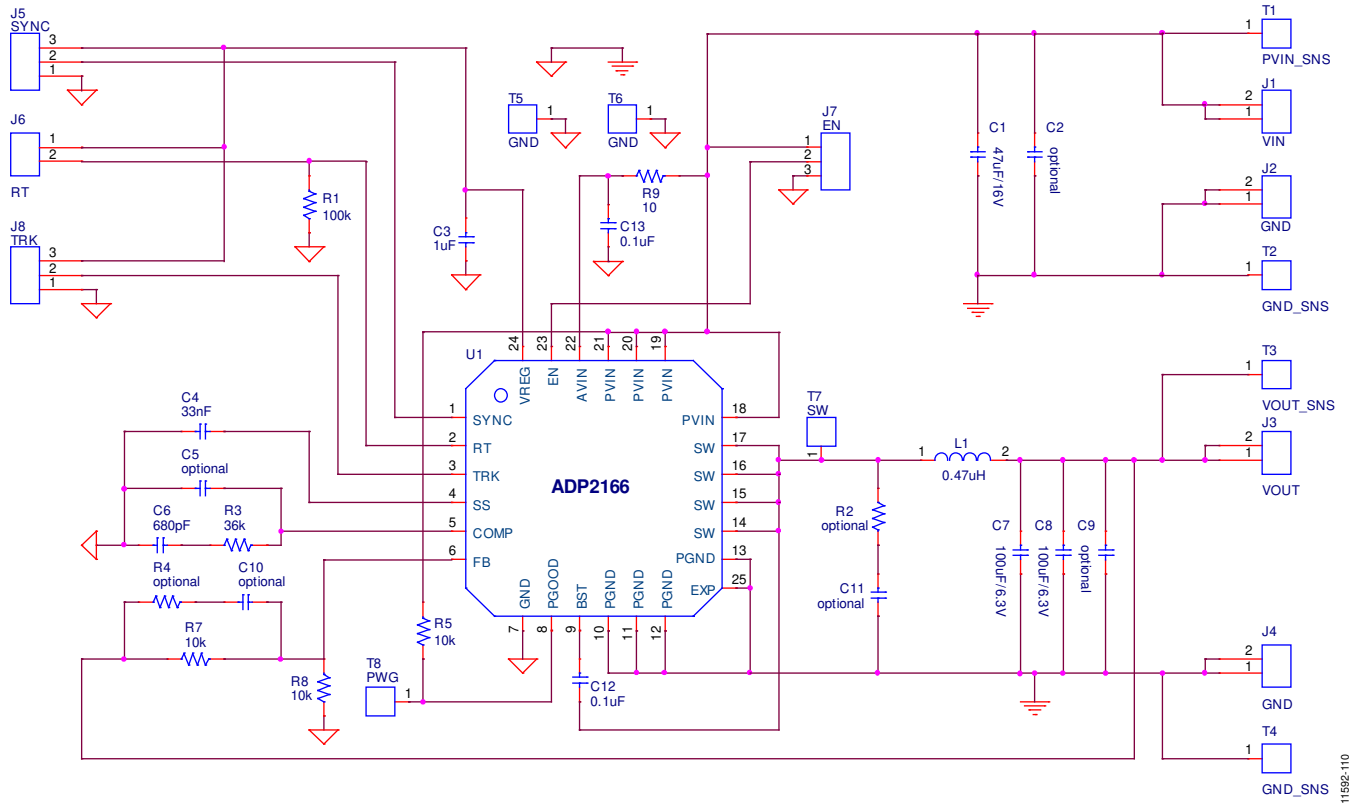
J5
SYNC
3
2
1

J6
1
2
RT

J8
TRK
3
2
1

R1
100k

C3
1uF

T5
1
GND

T6
1
GND

R9
10

C13
0.1uF

J7
EN
1
2
3

C1
47uF/16V

C2
optional

T1
1
PVIN_SNS

J1
2
1
VIN

J2
2
1
GND

T2
1
GND_SNS

U1
24 VREG
23 EN
22 AVIN
21 PVIN
20 PVIN
19 PVIN
1 SYNC
2 RT
3 TRK
4 SS
5 COMP
6 FB
ADP2166
18 PVIN
17 SW
16 SW
15 SW
14 SW
13 PGND
25 EXP
7 GND
8 PGOOD
9 BST
10 PGND
11 PGND
12 PGND

C4
33nF
C5
optional
C6
680pF
R3
36k
R4
optional
C10
optional
R7
10k
R8
10k
R5
10k

T8
PWG
1

C12
0.1uF

T7
SW
1

L1
1
0.47uH
2

R2
optional

C11
optional

C7
100uF/6.3V
C8
100uF/6.3V
C9
optional

T3
1
VOUT_SNS

J3
2
1
VOUT

J4
2
1
GND

T4
1
GND_SNS

11592-110